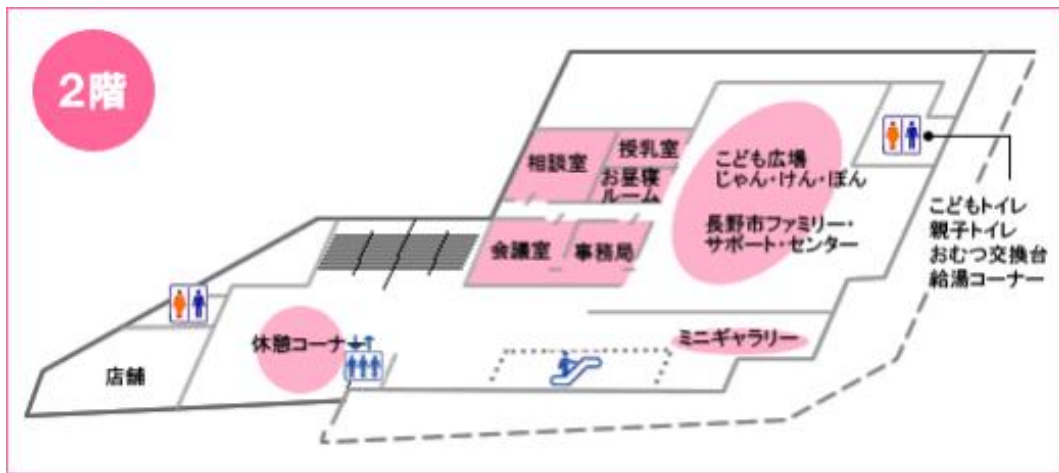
2階

相談室

授乳室

お昼寝ルーム

こども広場
じゃん・けん・ぽん

長野市ファミリー・サポート・センター

会議室

事務局

こどもトイレ
親子トイレ
おむつ交換台
給湯コーナー

休憩コーナー

ミニギャラリー

店舗